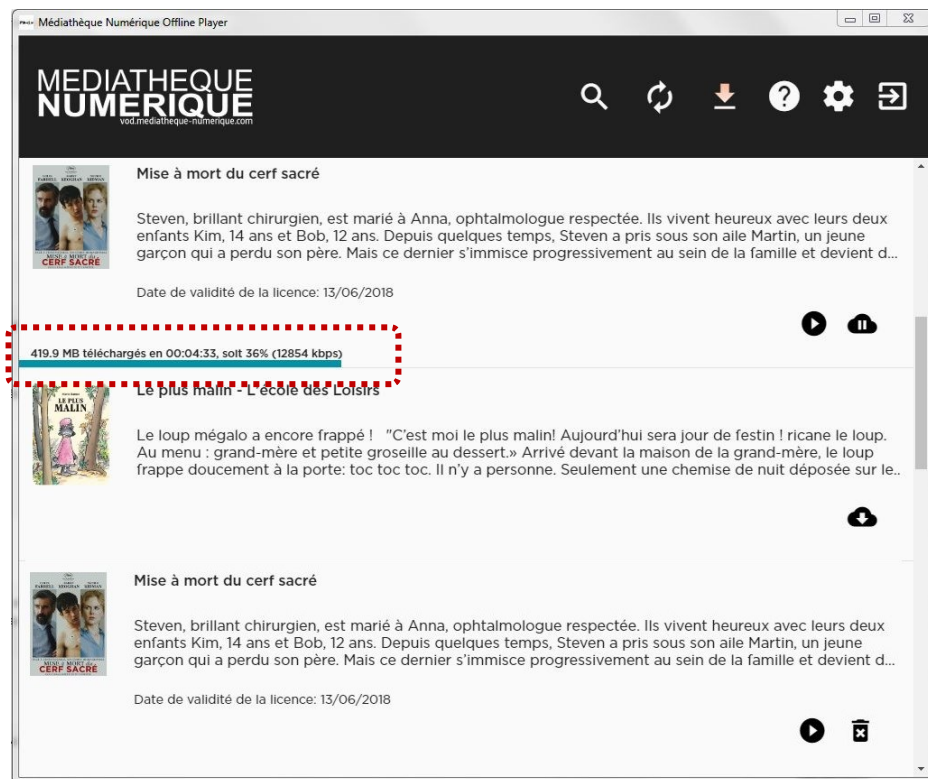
Médiathèque Numérique Offline Player

MEDIATHEQUE
NUMERIQUE
vod.mediatheque-numerique.com

MISE À MORT DU CERF SACRÉ

Mise à mort du cerf sacré

Steven, brillant chirurgien, est marié à Anna, ophtalmologue respectée. Ils vivent heureux avec leurs deux enfants Kim, 14 ans et Bob, 12 ans. Depuis quelques temps, Steven a pris sous son aile Martin, un jeune garçon qui a perdu son père. Mais ce dernier s'immisce progressivement au sein de la famille et devient d...

Date de validité de la licence: 13/06/2018

419.9 MB téléchargés en 00:04:33, soit 36% (12854 kbps)

LE PLUS MALIN

Le plus malin - L'école des Loisirs

Le loup mégalo a encore frappé ! "C'est moi le plus malin! Aujourd'hui sera jour de festin ! ricane le loup. Au menu : grand-mère et petite groseille au dessert.» Arrivé devant la maison de la grand-mère, le loup frappe doucement à la porte: toc toc toc. Il n'y a personne. Seulement une chemise de nuit déposée sur le..

MISE À MORT DU CERF SACRÉ

Mise à mort du cerf sacré

Steven, brillant chirurgien, est marié à Anna, ophtalmologue respectée. Ils vivent heureux avec leurs deux enfants Kim, 14 ans et Bob, 12 ans. Depuis quelques temps, Steven a pris sous son aile Martin, un jeune garçon qui a perdu son père. Mais ce dernier s'immisce progressivement au sein de la famille et devient d...

Date de validité de la licence: 13/06/2018